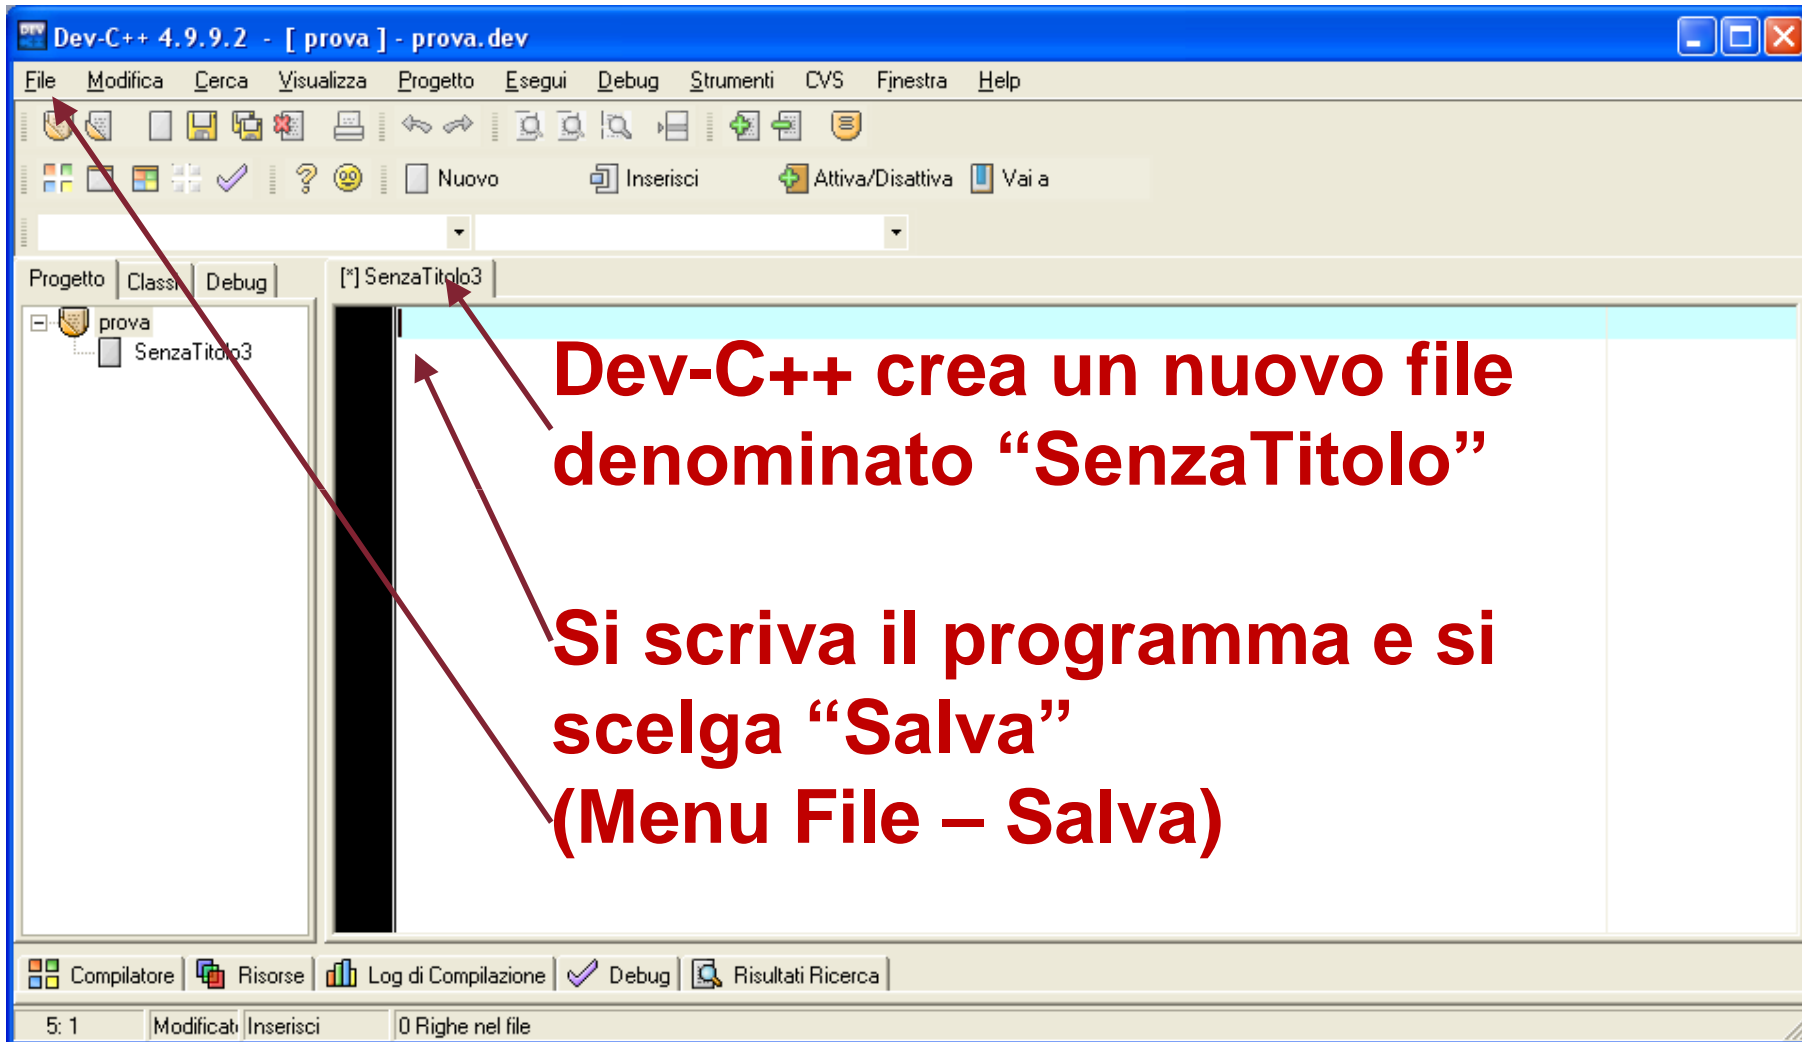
Dev-C++ 4.9.9.2 - [ prova ] - prova.dev

File Modifica Cerca Visualizza Progetto Esegui Debug Strumenti CVS Finestra Help

Nuovo Inserisci Attiva/Disattiva Vai a

Progetto Classi Debug

[*] SenzaTitolo3

prova
SenzaTitolo3

Dev-C++ crea un nuovo file denominato “SenzaTitolo”

Si scriva il programma e si scelga “Salva”
(Menu File – Salva)

Compilatore Risorse Log di Compilazione Debug Risultati Ricerca

5: 1 Modificat Inserisci 0 Righe nel file